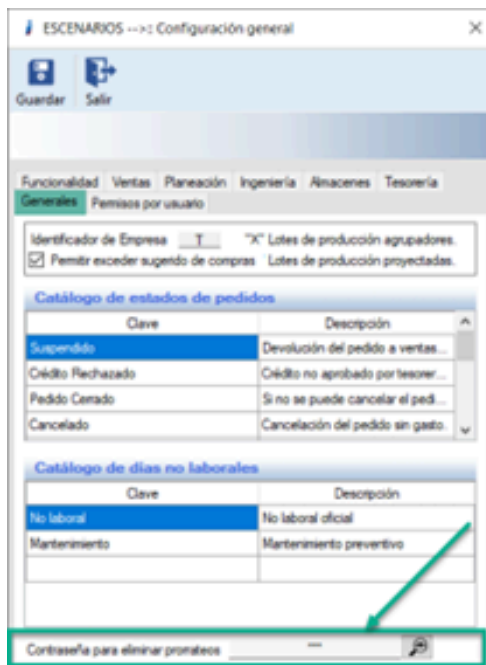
ESCENARIOS -->: Configuración general

Guardar Salir

Funcionalidad Ventas Planeación Ingeniería Almacenes Tesorería
Generales Permisos por usuario

Identificador de Empresa T "X" Lotes de producción agrupadores.
☑ Permitir exceder sugerido de compras Lotes de producción proyectadas.

Catálogo de estados de pedidos

| Clave | Descripción |
|---|---|
| Suspendido | Devolución del pedido a ventas... |
| Crédito Rechazado | Crédito no aprobado por tesorer... |
| Pedido Cerrado | Si no se puede cancelar el pedi... |
| Cancelado | Cancelación del pedido sin gasto... |

Catálogo de días no laborales

| Clave | Descripción |
|---|---|
| No laboral | No laboral oficial |
| Mantenimiento | Mantenimiento preventivo |
| | |

Contraseña para eliminar prorrateos